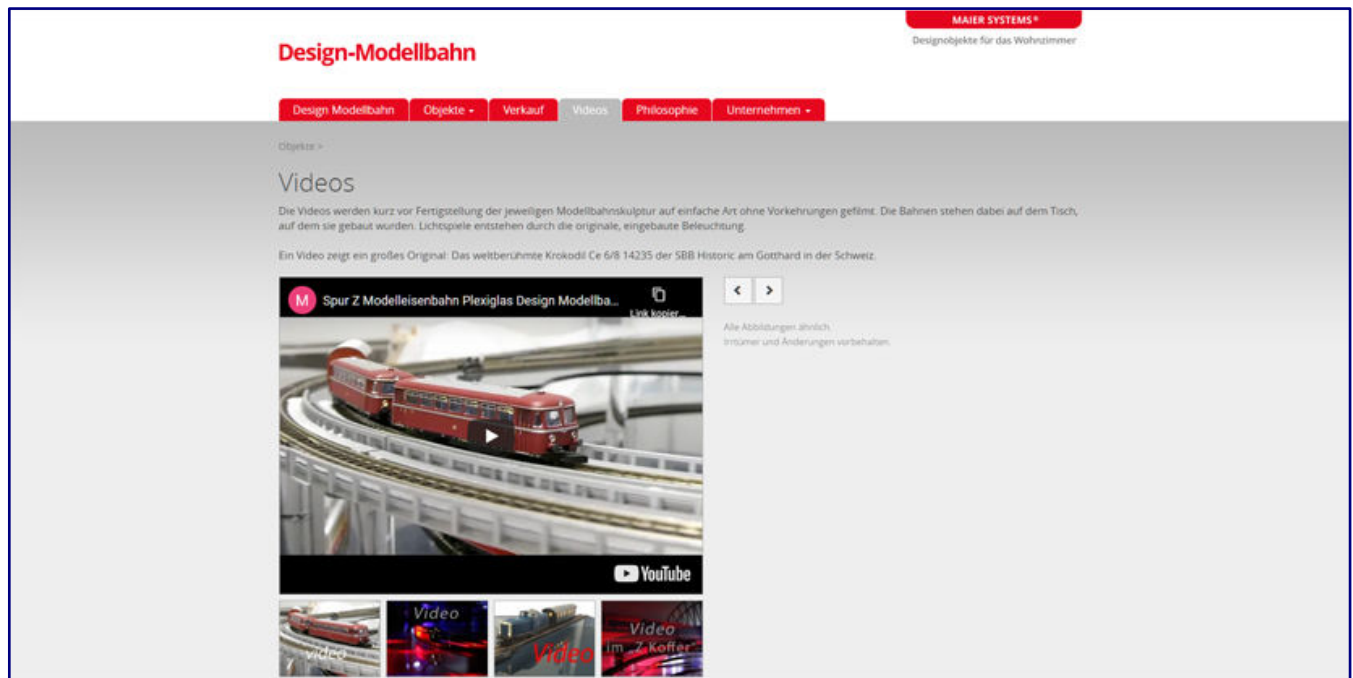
MAIER SYSTEMS®
Designobjekte für das Wohnzimmer

Design-Modellbahn

Design Modellbahn | Objekte ▾ | Verkauf | Videos | Philosophie | Unternehmen ▾

Objekte >

Videos

Die Videos werden kurz vor Fertigstellung der jeweiligen Modellbahnskulptur auf einfache Art ohne Vorkehrungen gefilmt. Die Bahnen stehen dabei auf dem Tisch, auf dem sie gebaut wurden. Lichtspiele entstehen durch die originale, eingebaute Beleuchtung.

Ein Video zeigt ein großes Original: Das weltberühmte Krokodil Ce 6/8 14235 der SBB Historic am Gotthard in der Schweiz.

M Spur Z Modelleisenbahn Plexiglas Design Modellba...
Link kopier...

YouTube

Alle Abbildungen ähnlich.
Irrtümer und Änderungen vorbehalten.

video

Video

Video

Video
im „Z-Koffer"